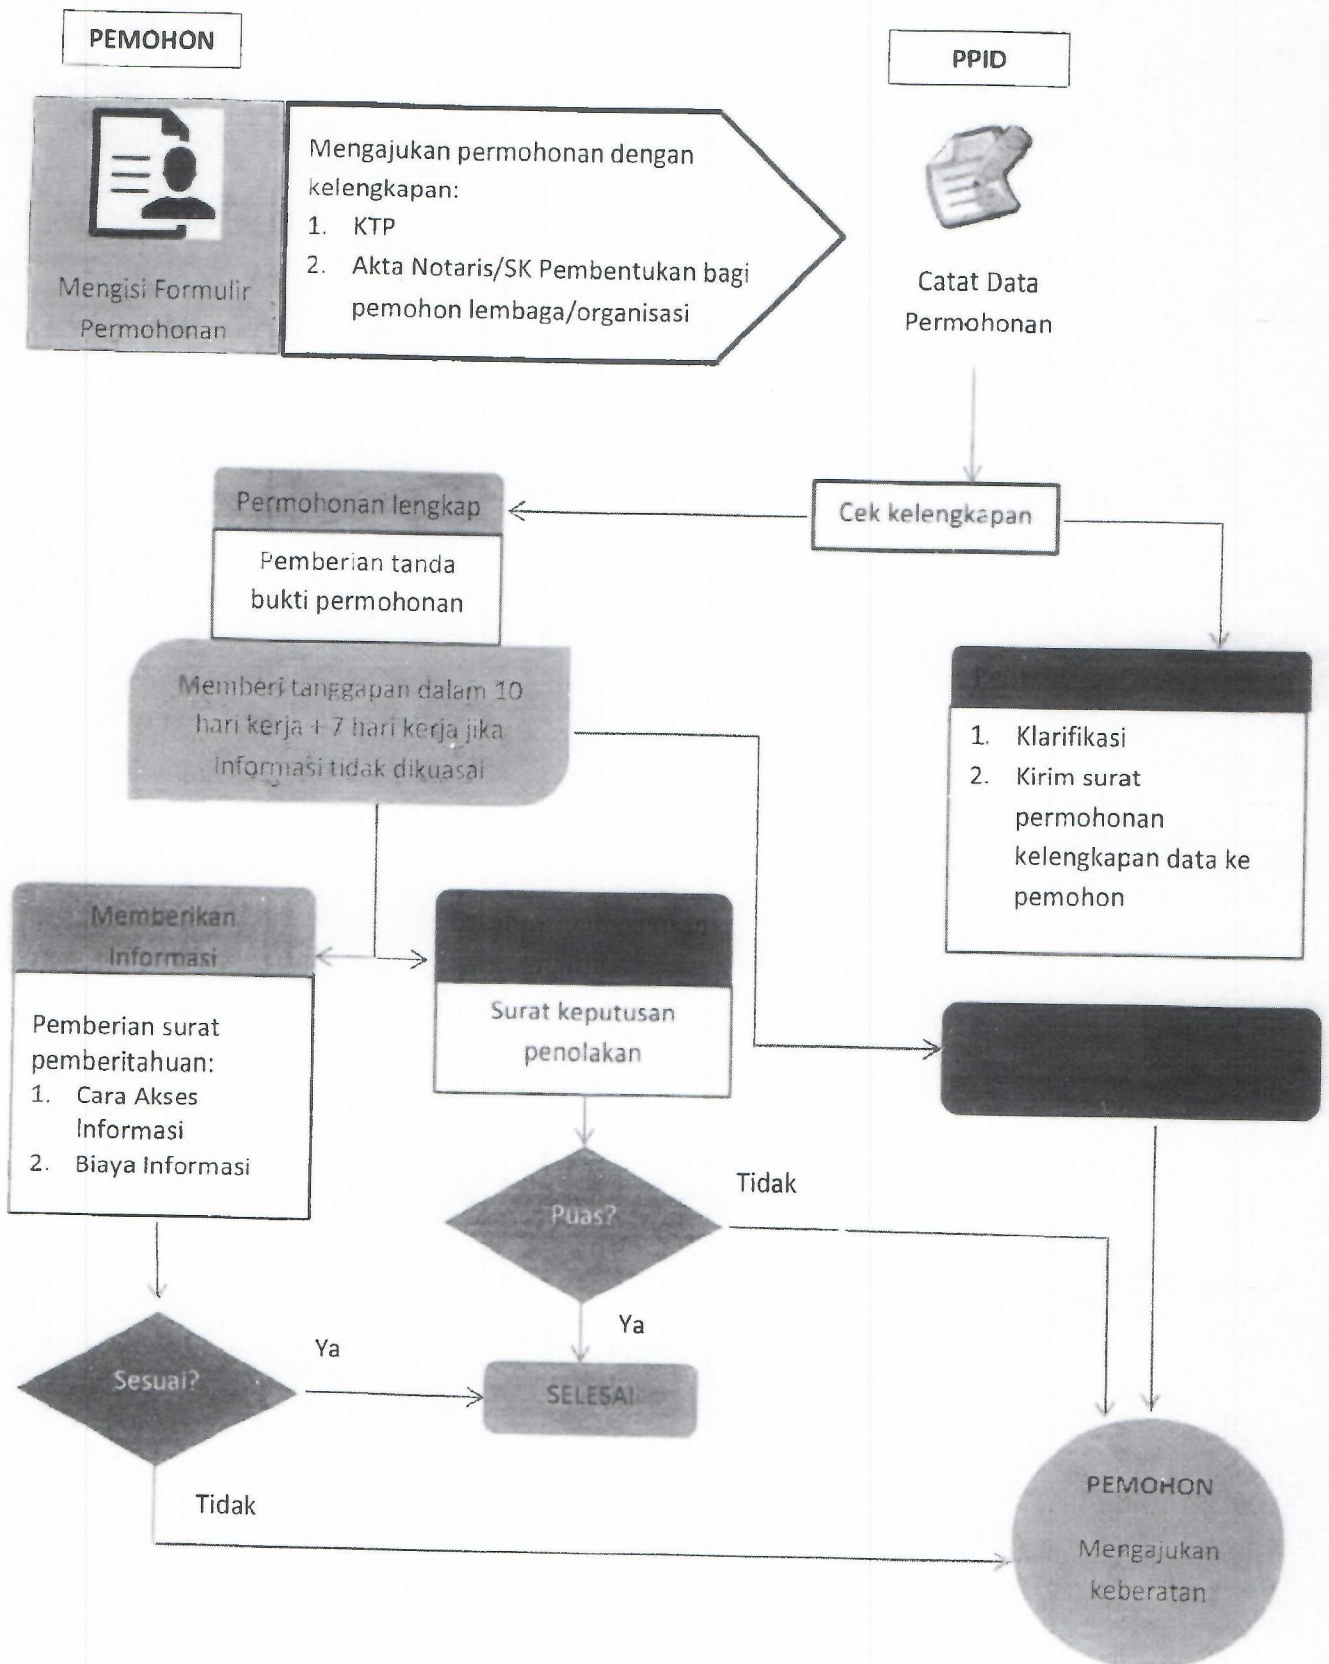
PEMOHON

PPID

Mengisi Formulir Permohonan

Mengajukan permohonan dengan kelengkapan:
1. KTP
2. Akta Notaris/SK Pembentukan bagi pemohon lembaga/organisasi

Catat Data Permohonan

Cek kelengkapan

Permohonan lengkap

Pemberian tanda bukti permohonan

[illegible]

1. Klarifikasi
2. Kirim surat permohonan kelengkapan data ke pemohon

Memberi tanggapan dalam 10 hari kerja + 7 hari kerja jika informasi tidak dikuasai

Memberikan Informasi

Pemberian surat pemberitahuan:
1. Cara Akses Informasi
2. Biaya Informasi

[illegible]

Surat keputusan penolakan

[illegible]

Puas?

Tidak

Ya

Sesuai?

Ya

SELESAI

Tidak

PEMOHON

Mengajukan keberatan